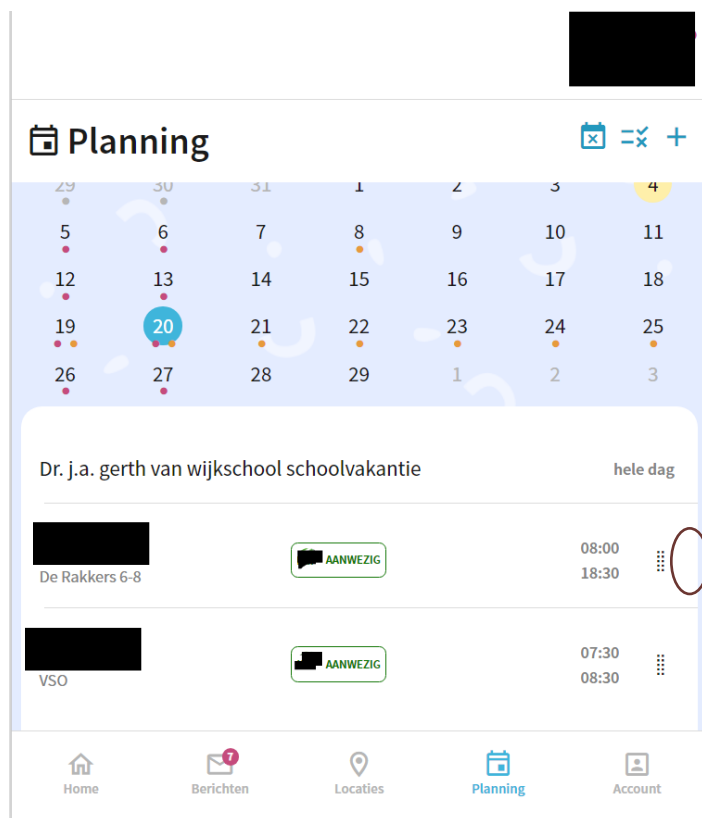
Planning

| 29 | 30 | 31 | 1 | 2 | 3 | 4 |
|---|---|---|---|---|---|---|
| 5 | 6 | 7 | 8 | 9 | 10 | 11 |
| 12 | 13 | 14 | 15 | 16 | 17 | 18 |
| 19 | 20 | 21 | 22 | 23 | 24 | 25 |
| 26 | 27 | 28 | 29 | 1 | 2 | 3 |

Dr. j.a. gerth van wijkschool schoolvakantie
hele dag

De Rakkers 6-8
AANWEZIG
08:00
18:30

VSO
AANWEZIG
07:30
08:30

Home
7
Berichten
Locaties
Planning
Account